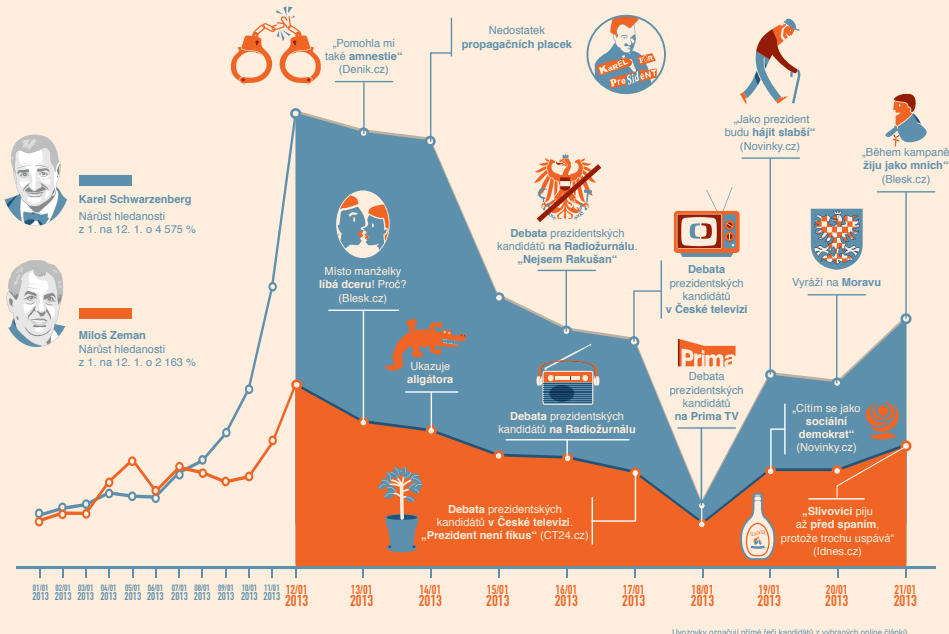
„Pomohla mi také **amnestie**" (Denik.cz)

Nedostatek **propagačních placek**

KAREL FOR PRESIDENT

„Jako prezident budu **hájit slabší**" (Novinky.cz)

„Během kampaně **žiju jako mnich**" (Blesk.cz)

**Karel Schwarzenberg**
Nárůst hledanosti z 1. na 12. 1. o 4 575 %

**Miloš Zeman**
Nárůst hledanosti z 1. na 12. 1. o 2 163 %

Místo manželky **líbá dceru**! Proč? (Blesk.cz)

**Debata** prezidentských kandidátů **na Radiožurnálu**. **„Nejsem Rakušan"**

**Debata** prezidentských kandidátů **v České televizi**

Vyráží na **Moravu**

Ukazuje **aligátora**

**Debata** prezidentských kandidátů **na Radiožurnálu**

Prima

Debata prezidentských kandidátů **na Prima TV**

„Cítím se jako **sociální demokrat**" (Novinky.cz)

**Debata** prezidentských kandidátů **v České televizi**. **„Prezident není fíkus"** (CT24.cz)

„**Slivovici** piju až **před spaním**, protože trochu uspává" (Idnes.cz)

01/01 2013 | 02/01 2013 | 03/01 2013 | 04/01 2013 | 05/01 2013 | 06/01 2013 | 07/01 2013 | 08/01 2013 | 09/01 2013 | 10/01 2013 | 11/01 2013 | 12/01 2013 | 13/01 2013 | 14/01 2013 | 15/01 2013 | 16/01 2013 | 17/01 2013 | 18/01 2013 | 19/01 2013 | 20/01 2013 | 21/01 2013

Uvozovky označují přímé řeči kandidátů z vybraných online článků)